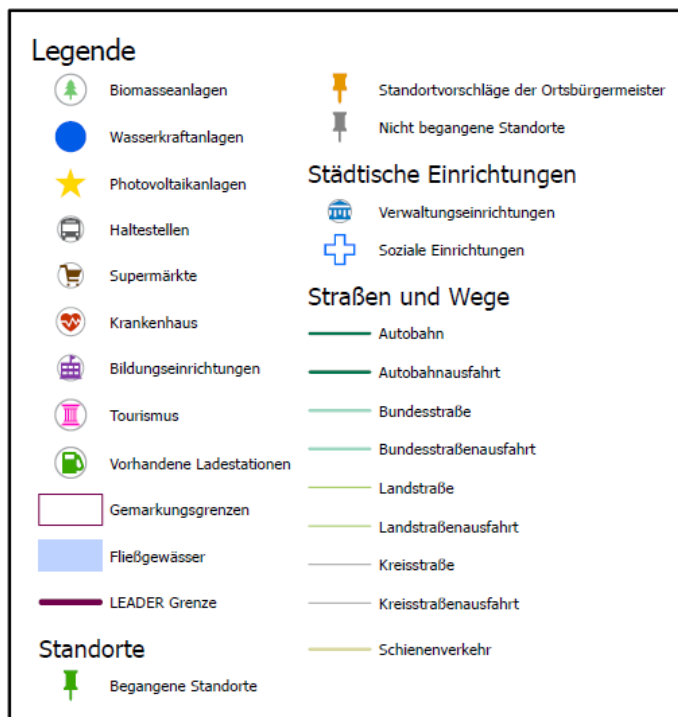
Legende

Biomasseanlagen

Wasserkraftanlagen

Photovoltaikanlagen

Haltestellen

Supermärkte

Krankenhaus

Bildungseinrichtungen

Tourismus

Vorhandene Ladestationen

Gemarkungsgrenzen

Fließgewässer

LEADER Grenze

Standorte

Begangene Standorte

Standortvorschläge der Ortsbürgermeister

Nicht begangene Standorte

Städtische Einrichtungen

Verwaltungseinrichtungen

Soziale Einrichtungen

Straßen und Wege

Autobahn

Autobahnausfahrt

Bundesstraße

Bundesstraßenausfahrt

Landstraße

Landstraßenausfahrt

Kreisstraße

Kreisstraßenausfahrt

Schienenverkehr